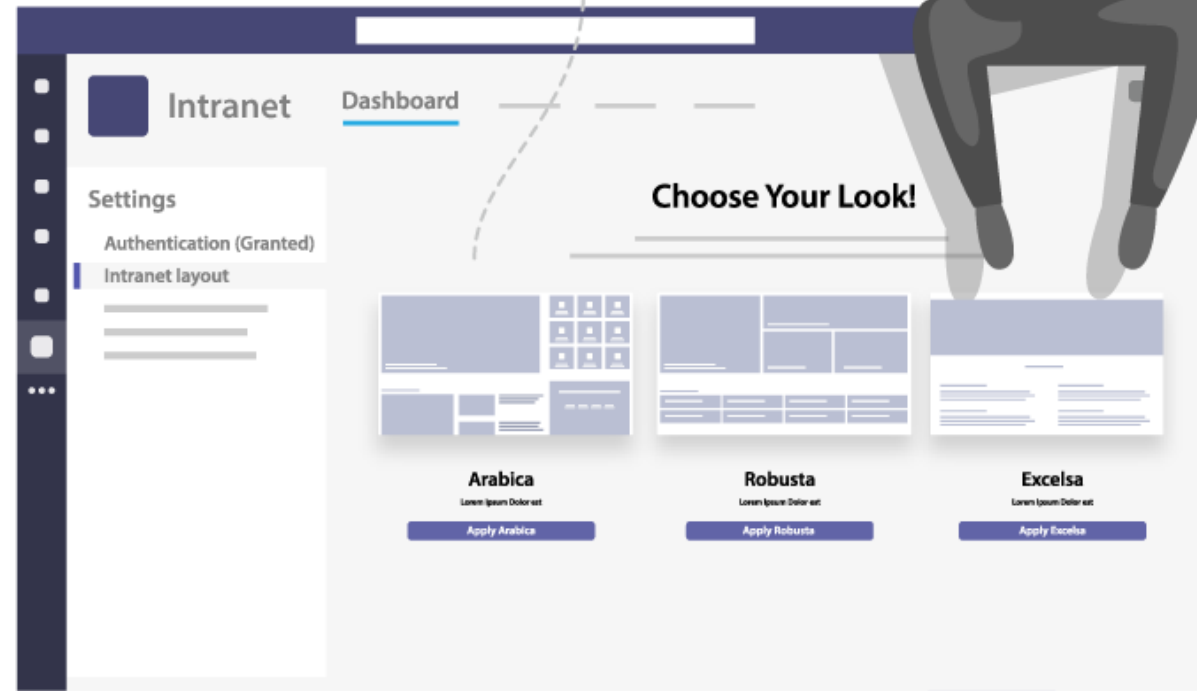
Intranet

Dashboard

Settings

Authentication (Granted)

Intranet layout

Choose Your Look!

Arabica
Lorem Ipsum Dolor est
Apply Arabica

Robusta
Lorem Ipsum Dolor est
Apply Robusta

Excelsa
Lorem Ipsum Dolor est
Apply Excelsa